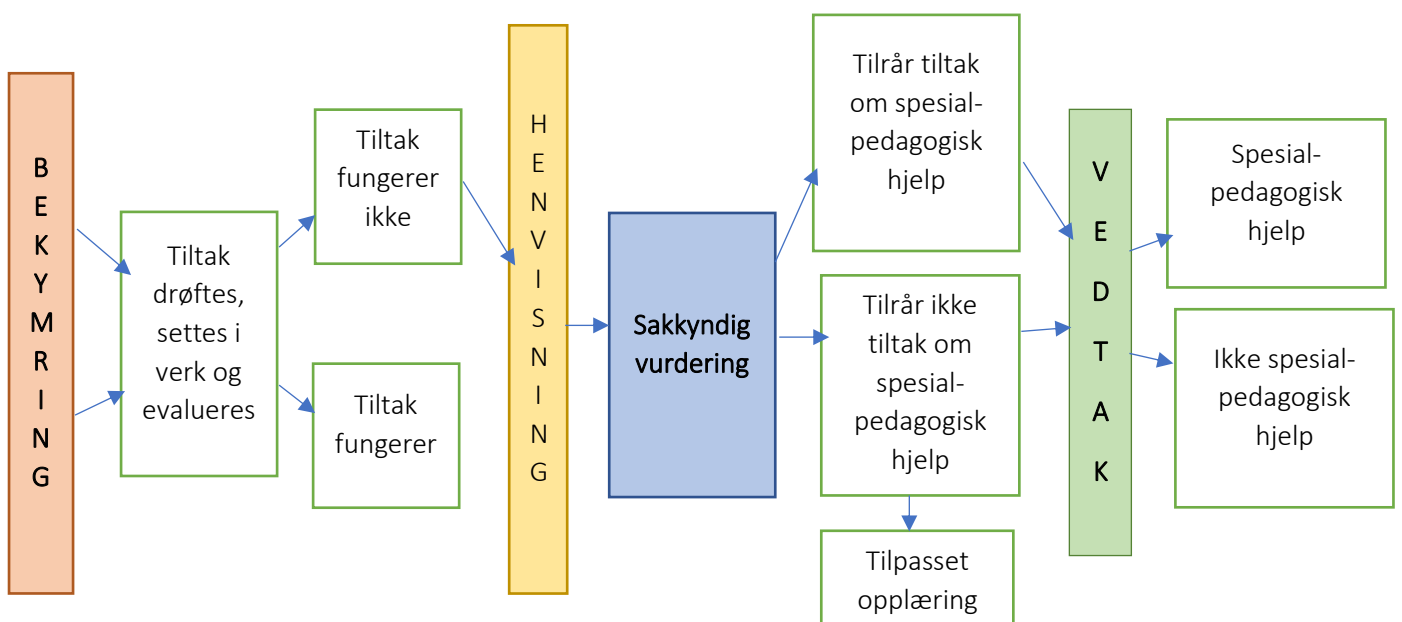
B
E
K
Y
M
R
I
N
G

Tiltak drøftes, settes i verk og evalueres

Tiltak fungerer ikke

Tiltak fungerer

H
E
N
V
I
S
N
I
N
G

Sakkyndig vurdering

Tilrår tiltak om spesialpedagogisk hjelp

Tilrår ikke tiltak om spesialpedagogisk hjelp

Tilpasset opplæring

V
E
D
T
A
K

Spesialpedagogisk hjelp

Ikke spesialpedagogisk hjelp